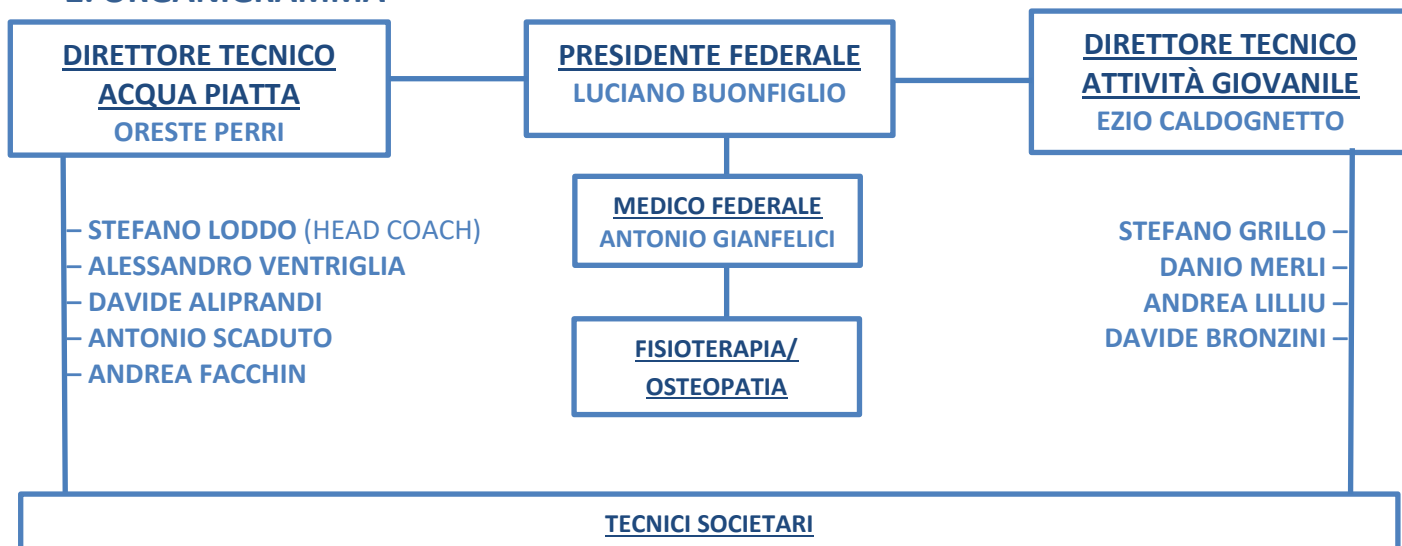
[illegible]

DIRETTORE TECNICO ACQUA PIATTA
ORESTE PERRI

PRESIDENTE FEDERALE
LUCIANO BUONFIGLIO

DIRETTORE TECNICO ATTIVITÀ GIOVANILE
EZIO CALDOGNETTO

– STEFANO LODDO (HEAD COACH)
– ALESSANDRO VENTRIGLIA
– DAVIDE ALIPRANDI
– ANTONIO SCADUTO
– ANDREA FACCHIN

MEDICO FEDERALE
ANTONIO GIANFELICI

FISIOTERAPIA/ OSTEOPATIA

STEFANO GRILLO –
DANIO MERLI –
ANDREA LILLIU –
DAVIDE BRONZINI –

TECNICI SOCIETARI